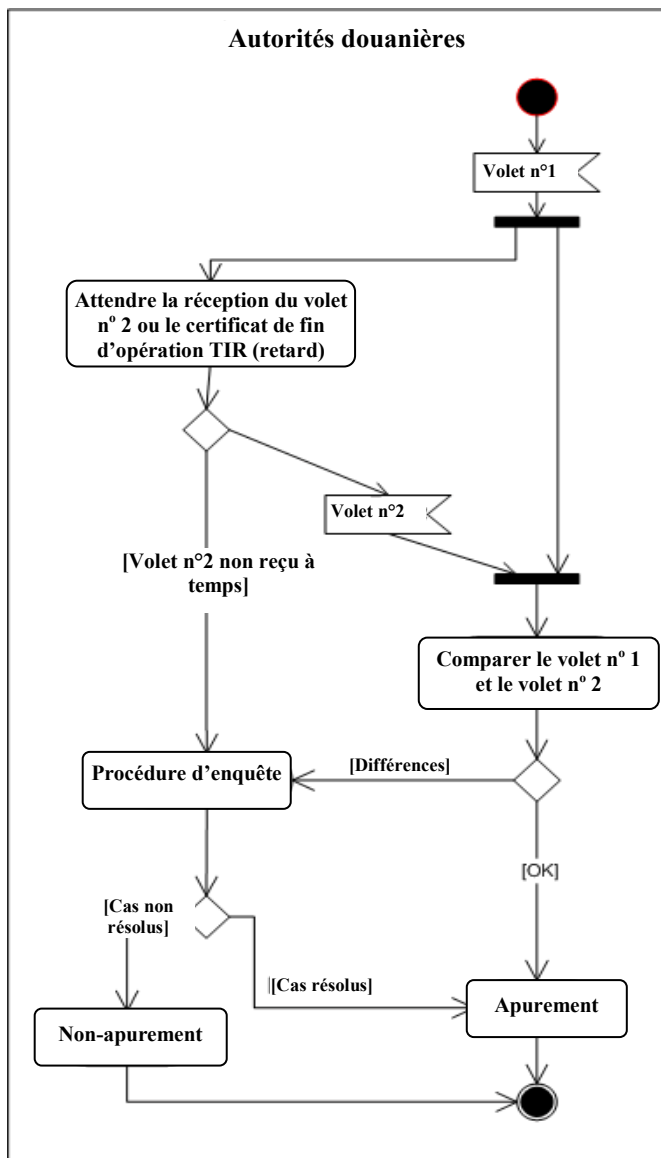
Autorités douanières

Volet n°1

Attendre la réception du volet n° 2 ou le certificat de fin d'opération TIR (retard)

Volet n°2

[Volet n°2 non reçu à temps]

Comparer le volet n° 1 et le volet n° 2

Procédure d'enquête

[Différences]

[OK]

[Cas non résolus]

[Cas résolus]

Apurement

Non-apurement